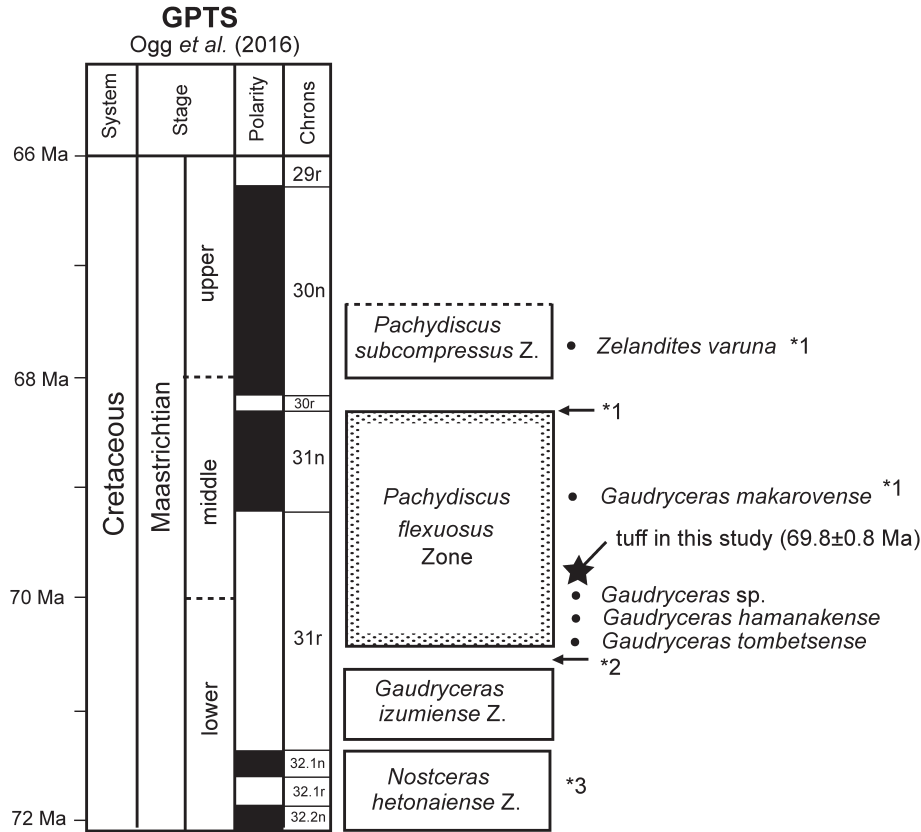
GPTS
Ogg et al. (2016)

| System | Stage | | Polarity | Chrons |
|---|---|---|---|---|
| Cretaceous | Maastrichtian | upper | | 29r |
| | | | | 30n |
| | | middle | | 30r |
| | | | | 31n |
| | | lower | | 31r |
| | | | | 32.1n |
| | | | | 32.1r |
| | | | | 32.2n |

66 Ma
68 Ma
70 Ma
72 Ma

Pachydiscus subcompressus Z.
• Zelandites varuna *1
← *1
Pachydiscus flexuosus Zone
• Gaudryceras makarovense *1
tuff in this study (69.8±0.8 Ma)
• Gaudryceras sp.
• Gaudryceras hamanakense
• Gaudryceras tombetsense
← *2
Gaudryceras izumiense Z.
Nostceras hetonaiense Z.
*3